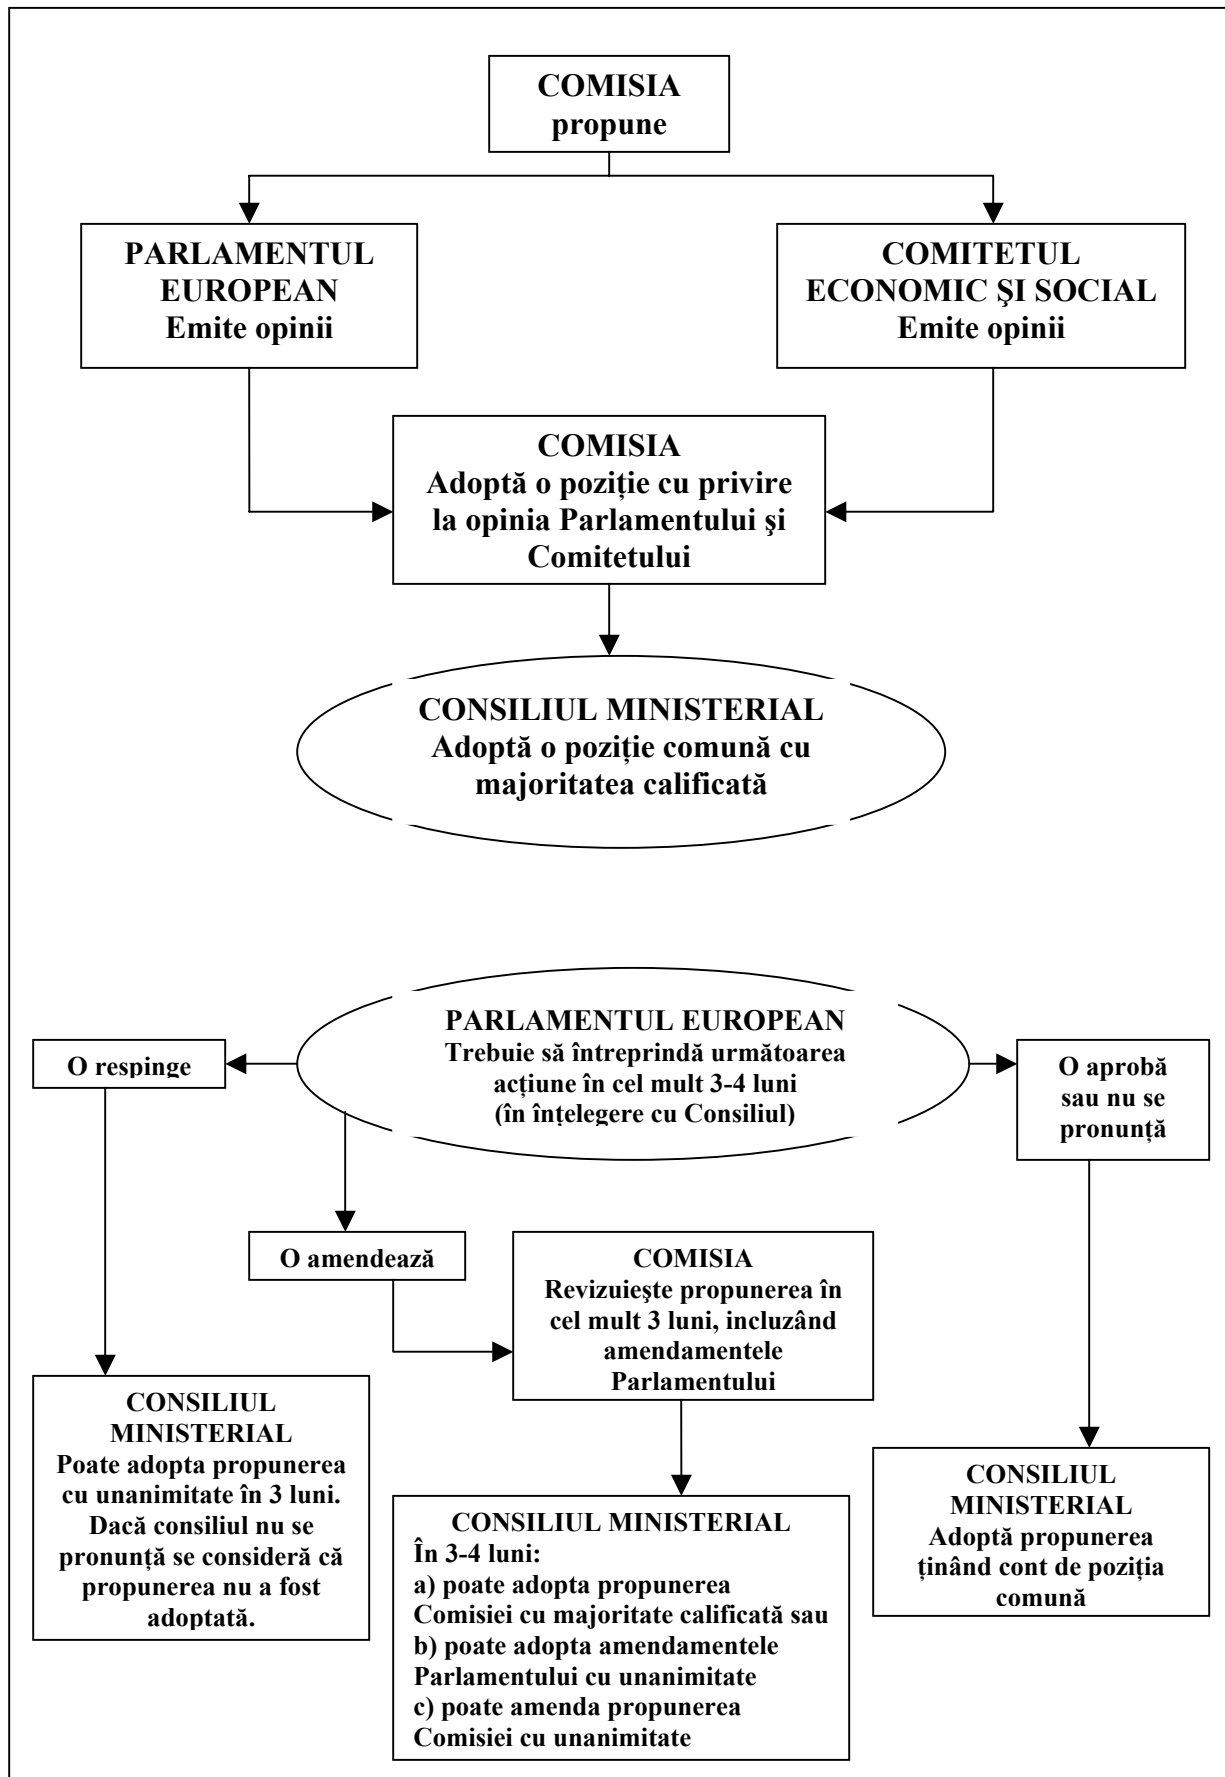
COMISIA
propune

PARLAMENTUL EUROPEAN
Emite opinii

COMITETUL ECONOMIC ŞI SOCIAL
Emite opinii

COMISIA
Adoptă o poziţie cu privire la opinia Parlamentului şi Comitetului

CONSILIUL MINISTERIAL
Adoptă o poziţie comună cu majoritatea calificată

O respinge

PARLAMENTUL EUROPEAN
Trebuie să întreprindă următoarea acţiune în cel mult 3-4 luni
(în înţelegere cu Consiliul)

O aprobă sau nu se pronunţă

O amendează

COMISIA
Revizuieşte propunerea în cel mult 3 luni, incluzând amendamentele Parlamentului

CONSILIUL MINISTERIAL
Poate adopta propunerea cu unanimitate în 3 luni. Dacă consiliul nu se pronunţă se consideră că propunerea nu a fost adoptată.

CONSILIUL MINISTERIAL
În 3-4 luni:
a) poate adopta propunerea Comisiei cu majoritate calificată sau
b) poate adopta amendamentele Parlamentului cu unanimitate
c) poate amenda propunerea Comisiei cu unanimitate

CONSILIUL MINISTERIAL
Adoptă propunerea ţinând cont de poziţia comună